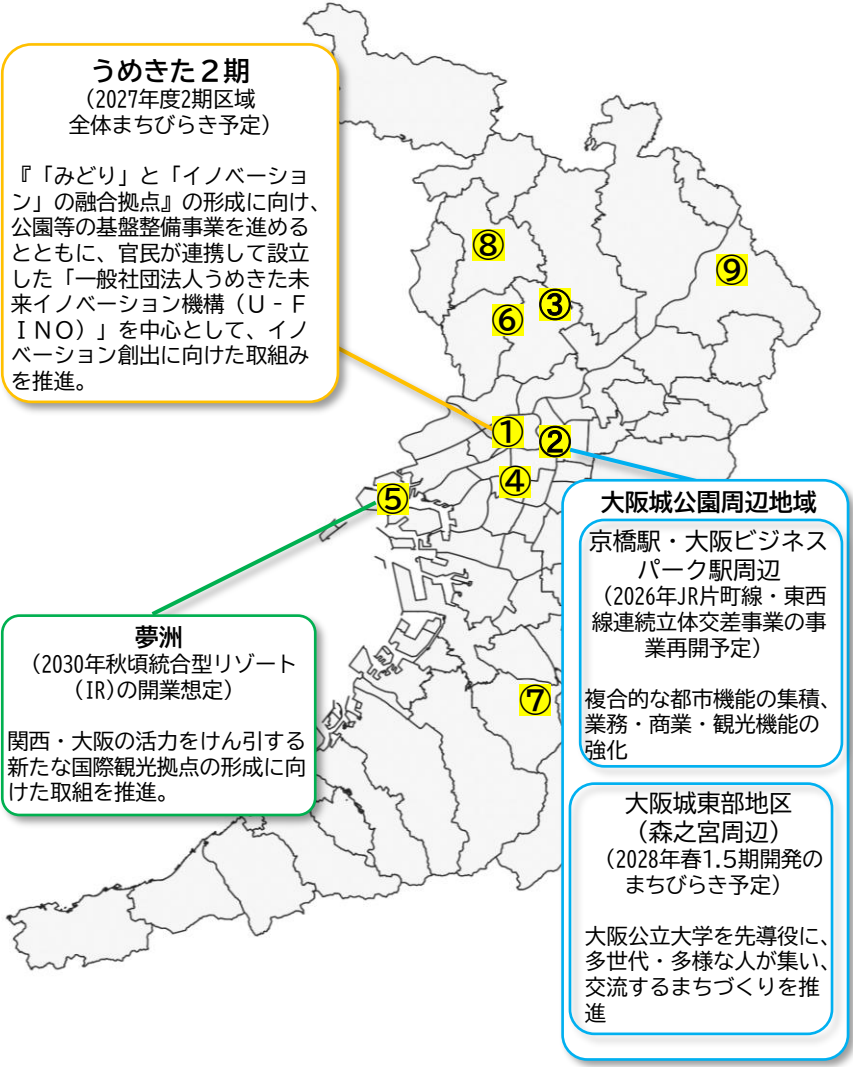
うめきた２期
（2027年度2期区域全体まちびらき予定）

『「みどり」と「イノベーション」の融合拠点』の形成に向け、公園等の基盤整備事業を進めるとともに、官民が連携して設立した「一般社団法人うめきた未来イノベーション機構（Ｕ－ＦＩＮＯ）」を中心として、イノベーション創出に向けた取組みを推進。

⑧
⑨
③
⑥
①
②
④
⑤
⑦

大阪城公園周辺地域

京橋駅・大阪ビジネスパーク駅周辺
（2026年JR片町線・東西線連続立体交差事業の事業再開予定）

複合的な都市機能の集積、業務・商業・観光機能の強化

大阪城東部地区
（森之宮周辺）
（2028年春1.5期開発のまちびらき予定）

大阪公立大学を先導役に、多世代・多様な人が集い、交流するまちづくりを推進

夢洲
（2030年秋頃統合型リゾート（IR）の開業想定）

関西・大阪の活力をけん引する新たな国際観光拠点の形成に向けた取組を推進。